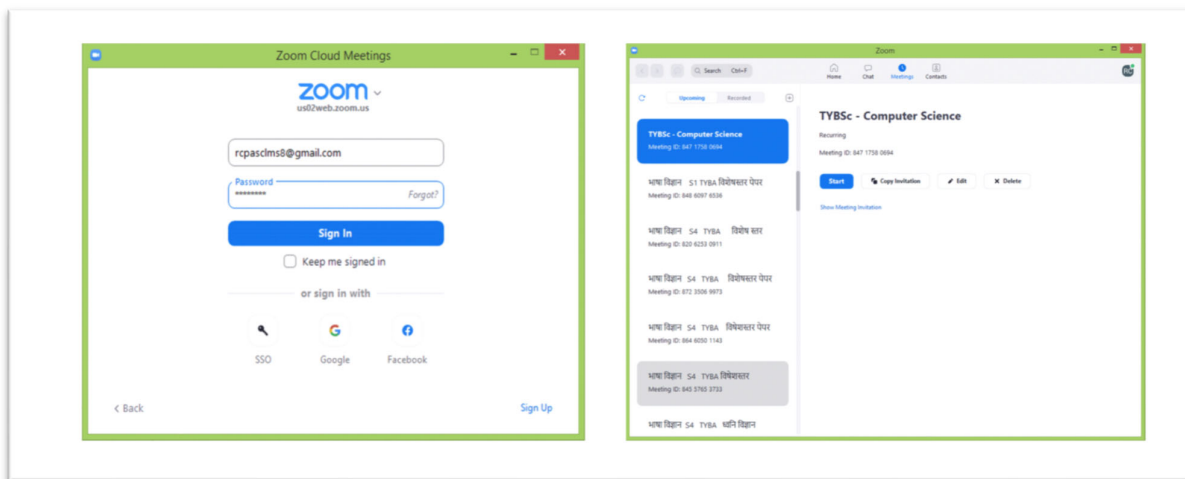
Zoom Cloud Meetings

zoom
us02web.zoom.us

rcpasclms8@gmail.com

Password
••••••••
Forgot?

Sign In

Keep me signed in

or sign in with

SSO
Google
Facebook

< Back
Sign Up

Zoom

Search Ctrl+F

Home
Chat
Meetings
Contacts

Upcoming
Recorded

TYBSc - Computer Science
Meeting ID: 847 1758 0694

भाषा विज्ञान S1 TYBA विशेषस्तर पेपर
Meeting ID: 848 6097 6536

भाषा विज्ञान S4 TYBA विशेष स्तर
Meeting ID: 820 6253 0911

भाषा विज्ञान S4 TYBA विशेषस्तर पेपर
Meeting ID: 872 3506 9973

भाषा विज्ञान S4 TYBA विशेषस्तर पेपर
Meeting ID: 864 6050 1143

भाषा विज्ञान S4 TYBA विशेषस्तर
Meeting ID: 845 5765 3733

भाषा विज्ञान S4 TYBA ध्वनि विज्ञान

TYBSc - Computer Science
Recurring
Meeting ID: 847 1758 0694

Start
Copy Invitation
Edit
Delete

Show Meeting Invitation